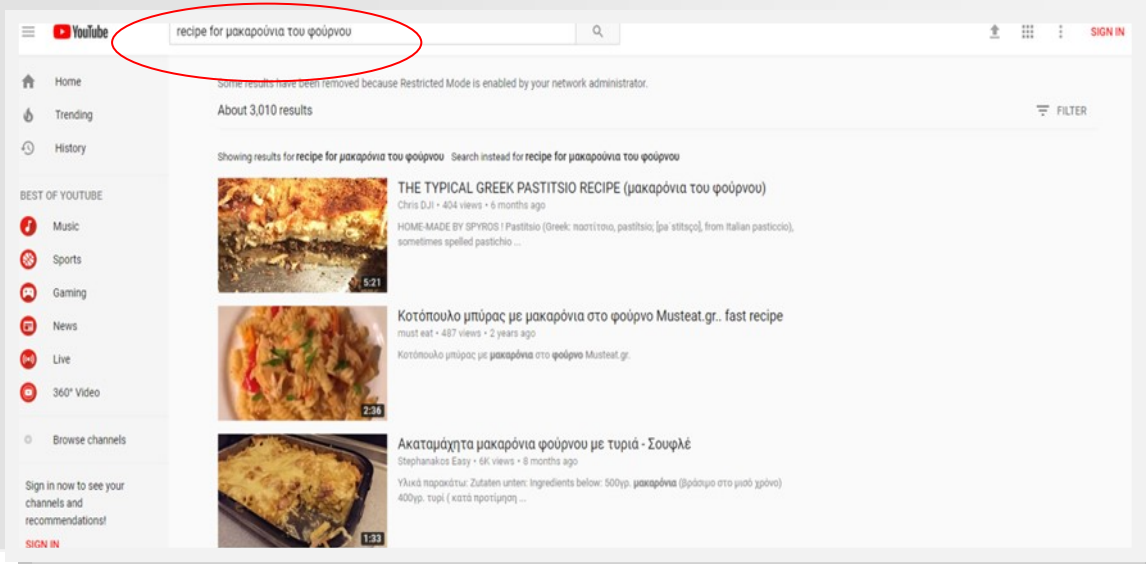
YouTube

recipe for μακαρούνια του φούρνου

SIGN IN

Home
Trending
History

BEST OF YOUTUBE
Music
Sports
Gaming
News
Live
360° Video

Browse channels

Sign in now to see your channels and recommendations!
SIGN IN

Some results have been removed because Restricted Mode is enabled by your network administrator.

About 3,010 results

FILTER

Showing results for recipe for μακαρόνια του φούρνου Search instead for recipe for μακαρούνια του φούρνου

5:21
THE TYPICAL GREEK PASTITSIO RECIPE (μακαρόνια του φούρνου)
Chris DJI • 404 views • 6 months ago
HOME-MADE BY SPYROS ! Pastitsio (Greek: παστίτσιο, pastítsio; [paˈstitsjo], from Italian pasticcio), sometimes spelled pastichio ...

2:36
Κοτόπουλο μπύρας με μακαρόνια στο φούρνο Musteat.gr.. fast recipe
must eat • 487 views • 2 years ago
Κοτόπουλο μπύρας με μακαρόνια στο φούρνο Musteat.gr.

1:33
Ακαταμάχητα μακαρόνια φούρνου με τυριά - Σουφλέ
Stephanakos Easy • 6K views • 8 months ago
Υλικά παρακάτω: Zutaten unten: Ingredients below: 500γρ. μακαρόνια (βράσιμο στο μισό χρόνο) 400γρ. τυρί ( κατά προτίμηση ...